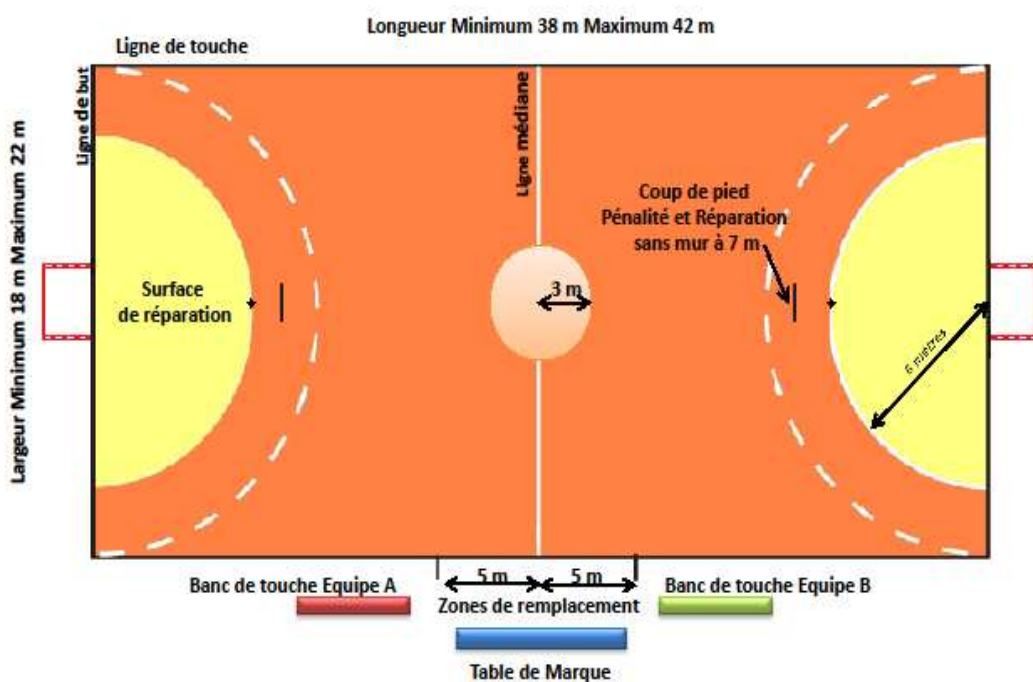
Longueur Minimum 38 m Maximum 42 m

Ligne de touche

Ligne de but

Largeur Minimum 18 m Maximum 22 m

Ligne médiane

Coup de pied
Pénalité et Réparation
sans mur à 7 m

Surface
de réparation

3 m

6 mètres

5 m

5 m

Banc de touche Equipe A

Zones de remplacement

Banc de touche Equipe B

Table de Marque